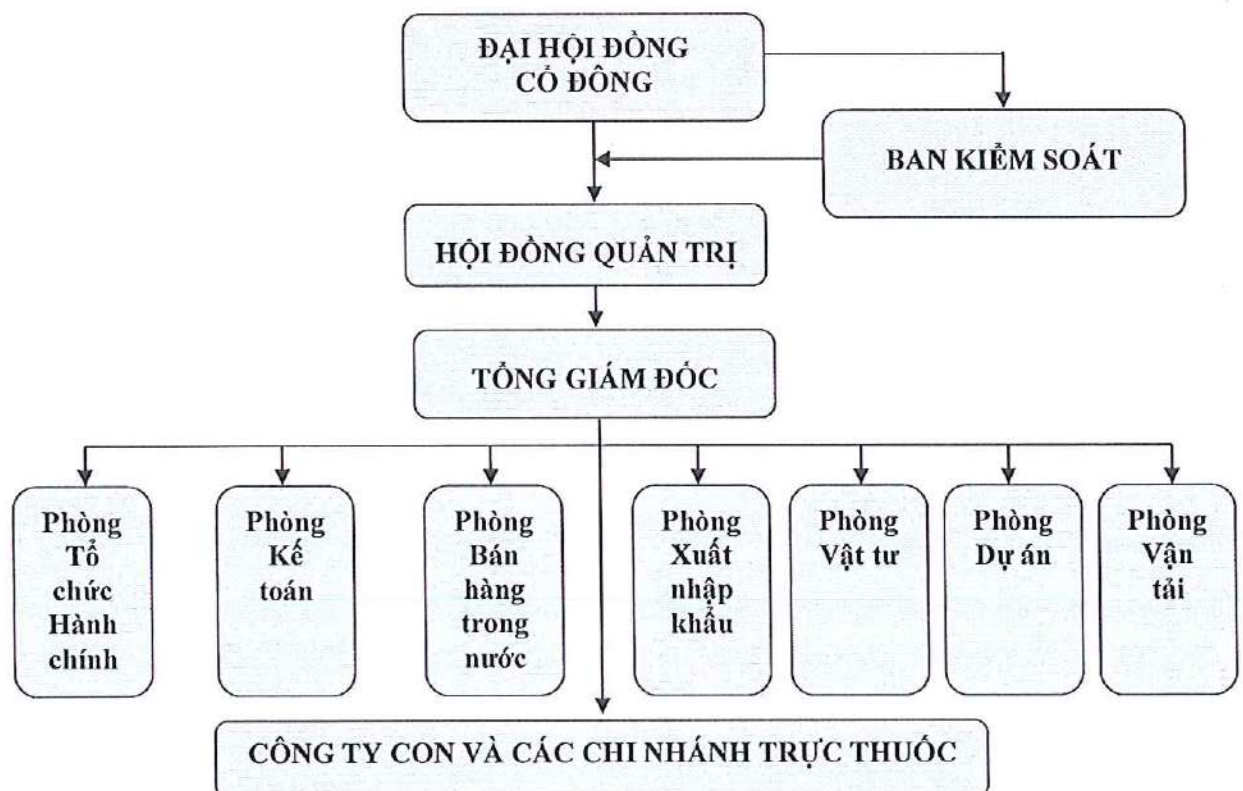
ĐẠI HỘI ĐỒNG CỔ ĐÔNG

BAN KIỂM SOÁT

HỘI ĐỒNG QUẢN TRỊ

TỔNG GIÁM ĐỐC

Phòng Tổ chức Hành chính

Phòng Kế toán

Phòng Bán hàng trong nước

Phòng Xuất nhập khẩu

Phòng Vật tư

Phòng Dự án

Phòng Vận tải

CÔNG TY CON VÀ CÁC CHI NHÁNH TRỰC THUỘC